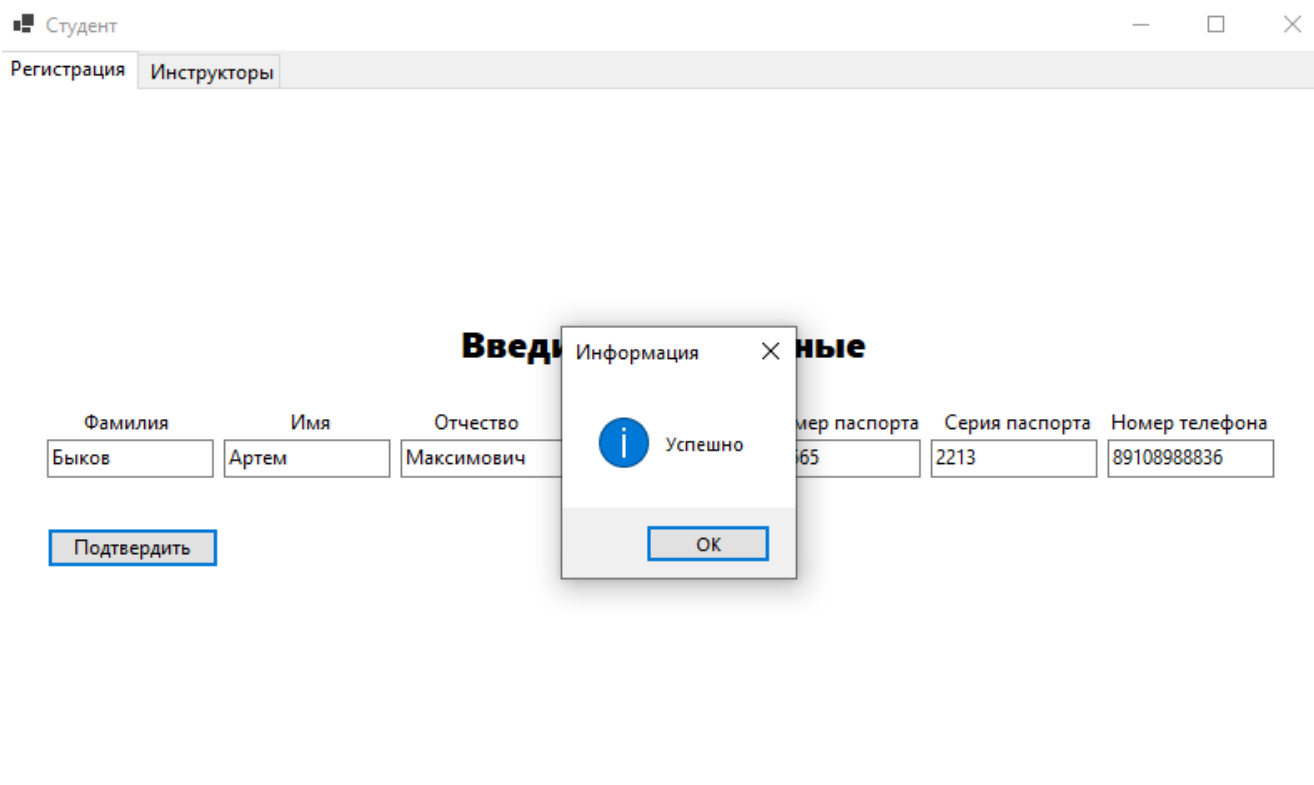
Студент

Регистрация | Инструкторы

Вводи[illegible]нные

Информация

Успешно

OK

Фамилия | Имя | Отчество | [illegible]мер паспорта | Серия паспорта | Номер телефона

Быков | Артем | Максимович | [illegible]65 | 2213 | 89108988836

Подтвердить